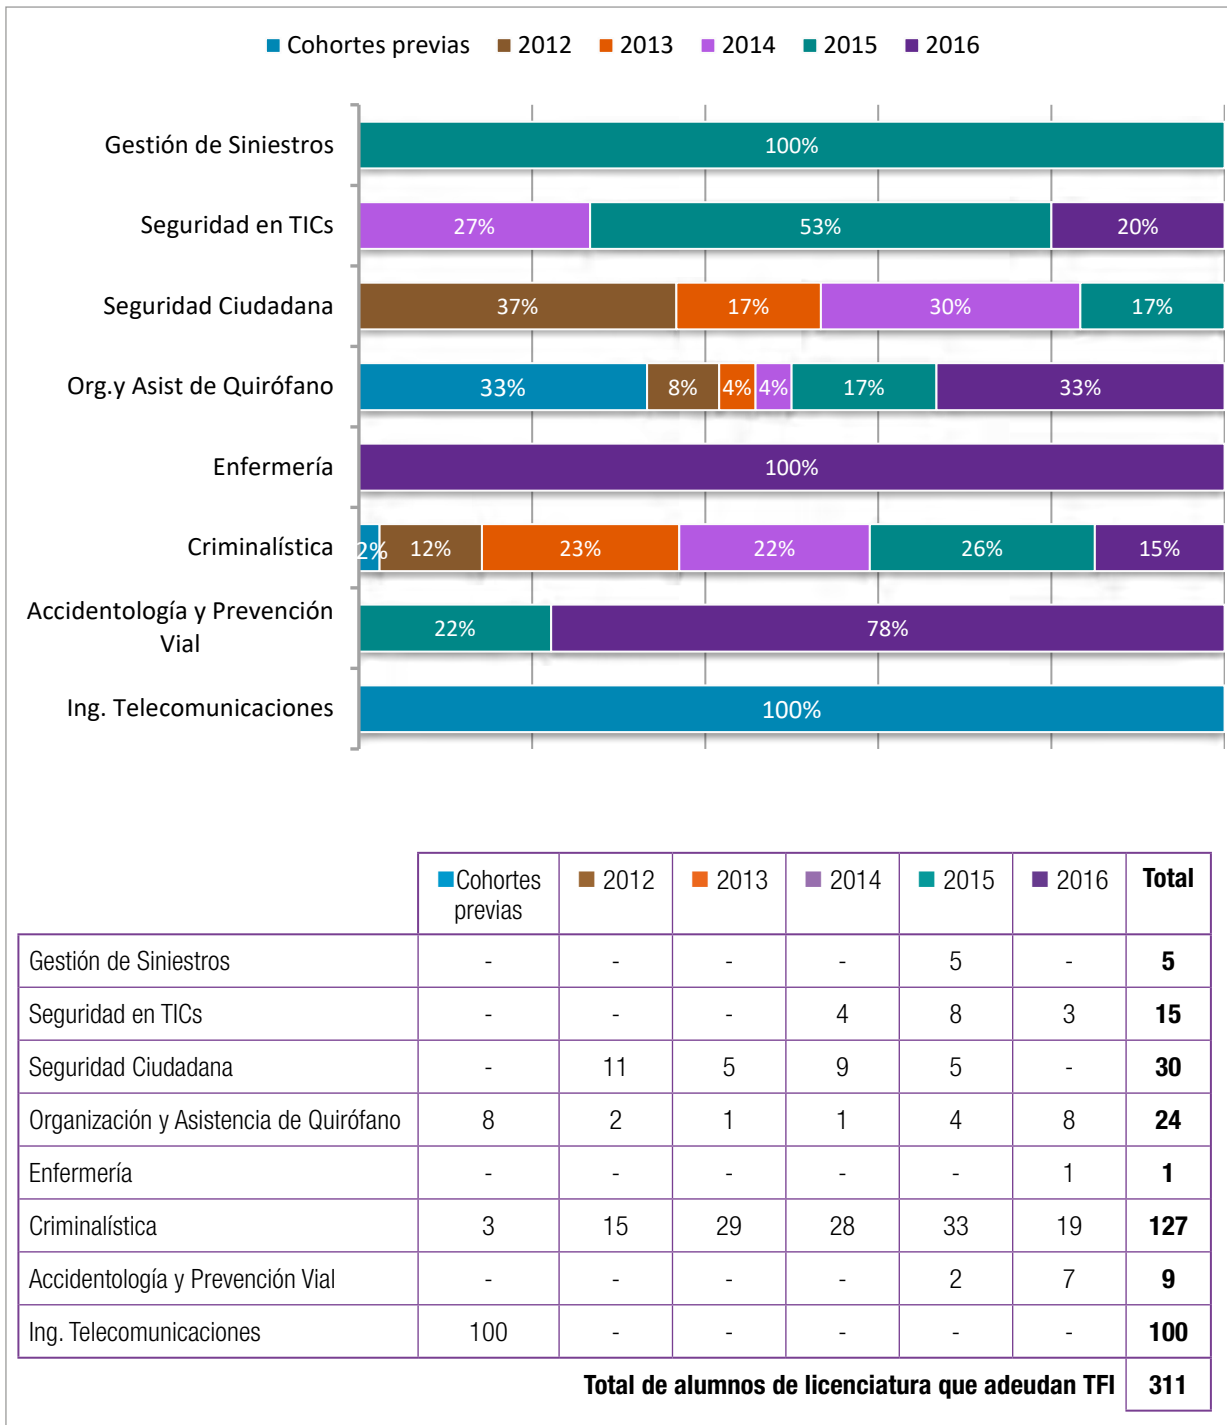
Cohortes previas 2012 2013 2014 2015 2016

Gestión de Siniestros
100%

Seguridad en TICs
27% 53% 20%

Seguridad Ciudadana
37% 17% 30% 17%

Org.y Asist de Quirófano
33% 8% 4% 4% 17% 33%

Enfermería
100%

Criminalística
2% 12% 23% 22% 26% 15%

Accidentología y Prevención Vial
22% 78%

Ing. Telecomunicaciones
100%

| | Cohortes previas | 2012 | 2013 | 2014 | 2015 | 2016 | Total |
|---|---|---|---|---|---|---|---|
| Gestión de Siniestros | - | - | - | - | 5 | - | 5 |
| Seguridad en TICs | - | - | - | 4 | 8 | 3 | 15 |
| Seguridad Ciudadana | - | 11 | 5 | 9 | 5 | - | 30 |
| Organización y Asistencia de Quirófano | 8 | 2 | 1 | 1 | 4 | 8 | 24 |
| Enfermería | - | - | - | - | - | 1 | 1 |
| Criminalística | 3 | 15 | 29 | 28 | 33 | 19 | 127 |
| Accidentología y Prevención Vial | - | - | - | - | 2 | 7 | 9 |
| Ing. Telecomunicaciones | 100 | - | - | - | - | - | 100 |
| Total de alumnos de licenciatura que adeudan TFI | | | | | | | 311 |